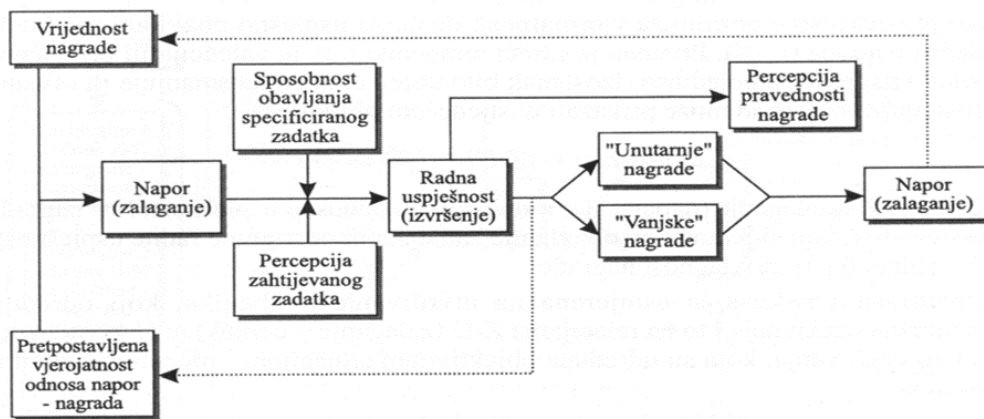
Vrijednost nagrade

Sposobnost obavljanja specificiranog zadatka

Percepcija pravednosti nagrade

Napor (zalaganje)

Radna uspješnost (izvršenje)

"Unutarnje" nagrade

"Vanjske" nagrade

Napor (zalaganje)

Percepcija zahtijevanog zadatka

Pretpostavljena vjerojatnost odnosa napor - nagrada